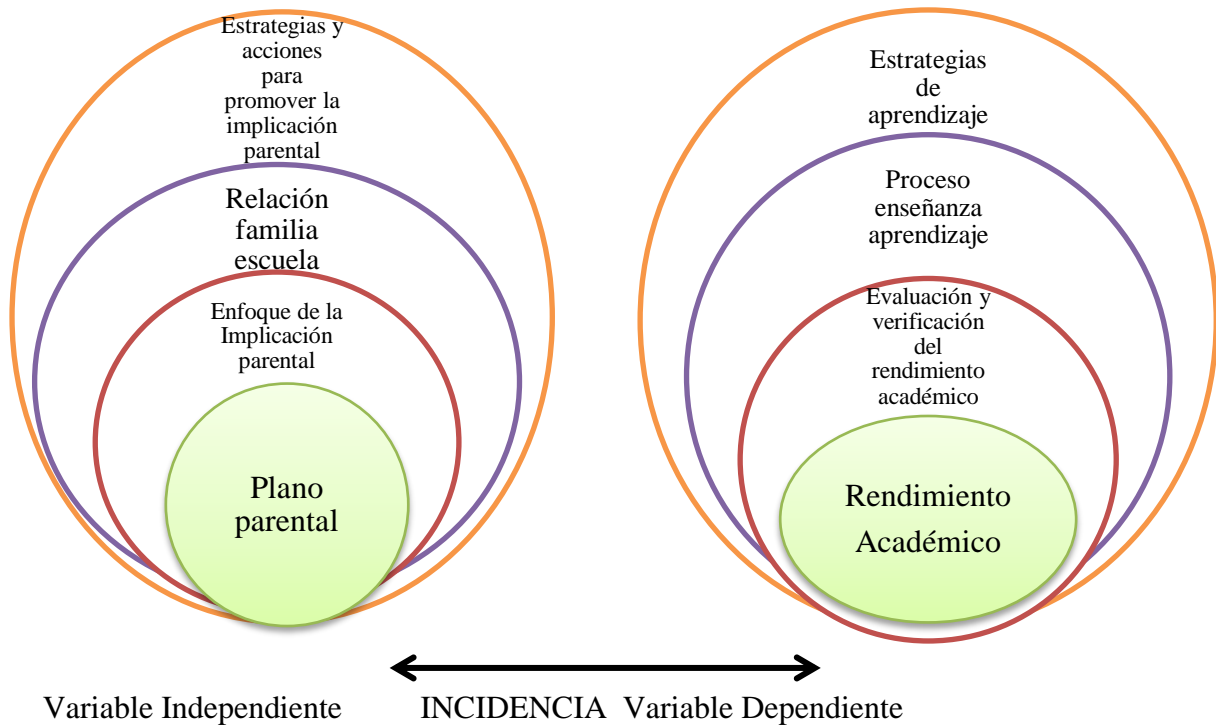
Estrategias y acciones para promover la implicación parental

Relación familia escuela

Enfoque de la Implicación parental

Plano parental

Estrategias de aprendizaje

Proceso enseñanza aprendizaje

Evaluación y verificación del rendimiento académico

Rendimiento Académico

Variable Independiente INCIDENCIA Variable Dependiente